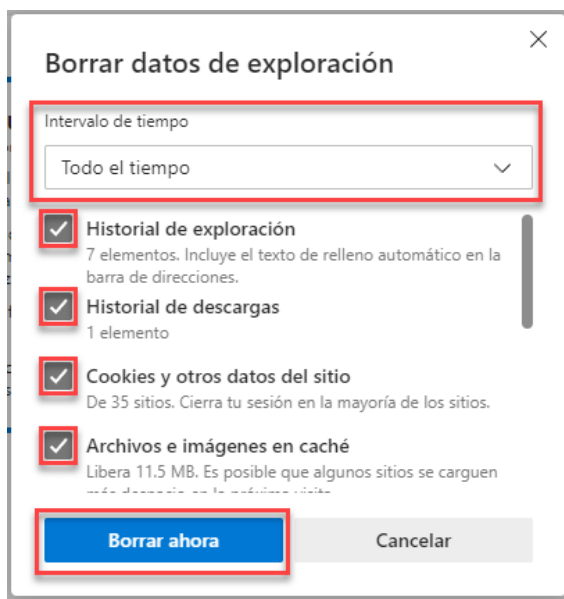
×

Borrar datos de exploración

Intervalo de tiempo

Todo el tiempo

Historial de exploración
7 elementos. Incluye el texto de relleno automático en la barra de direcciones.

Historial de descargas
1 elemento

Cookies y otros datos del sitio
De 35 sitios. Cierra tu sesión en la mayoría de los sitios.

Archivos e imágenes en caché
Libera 11.5 MB. Es posible que algunos sitios se carguen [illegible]

Borrar ahora

Cancelar